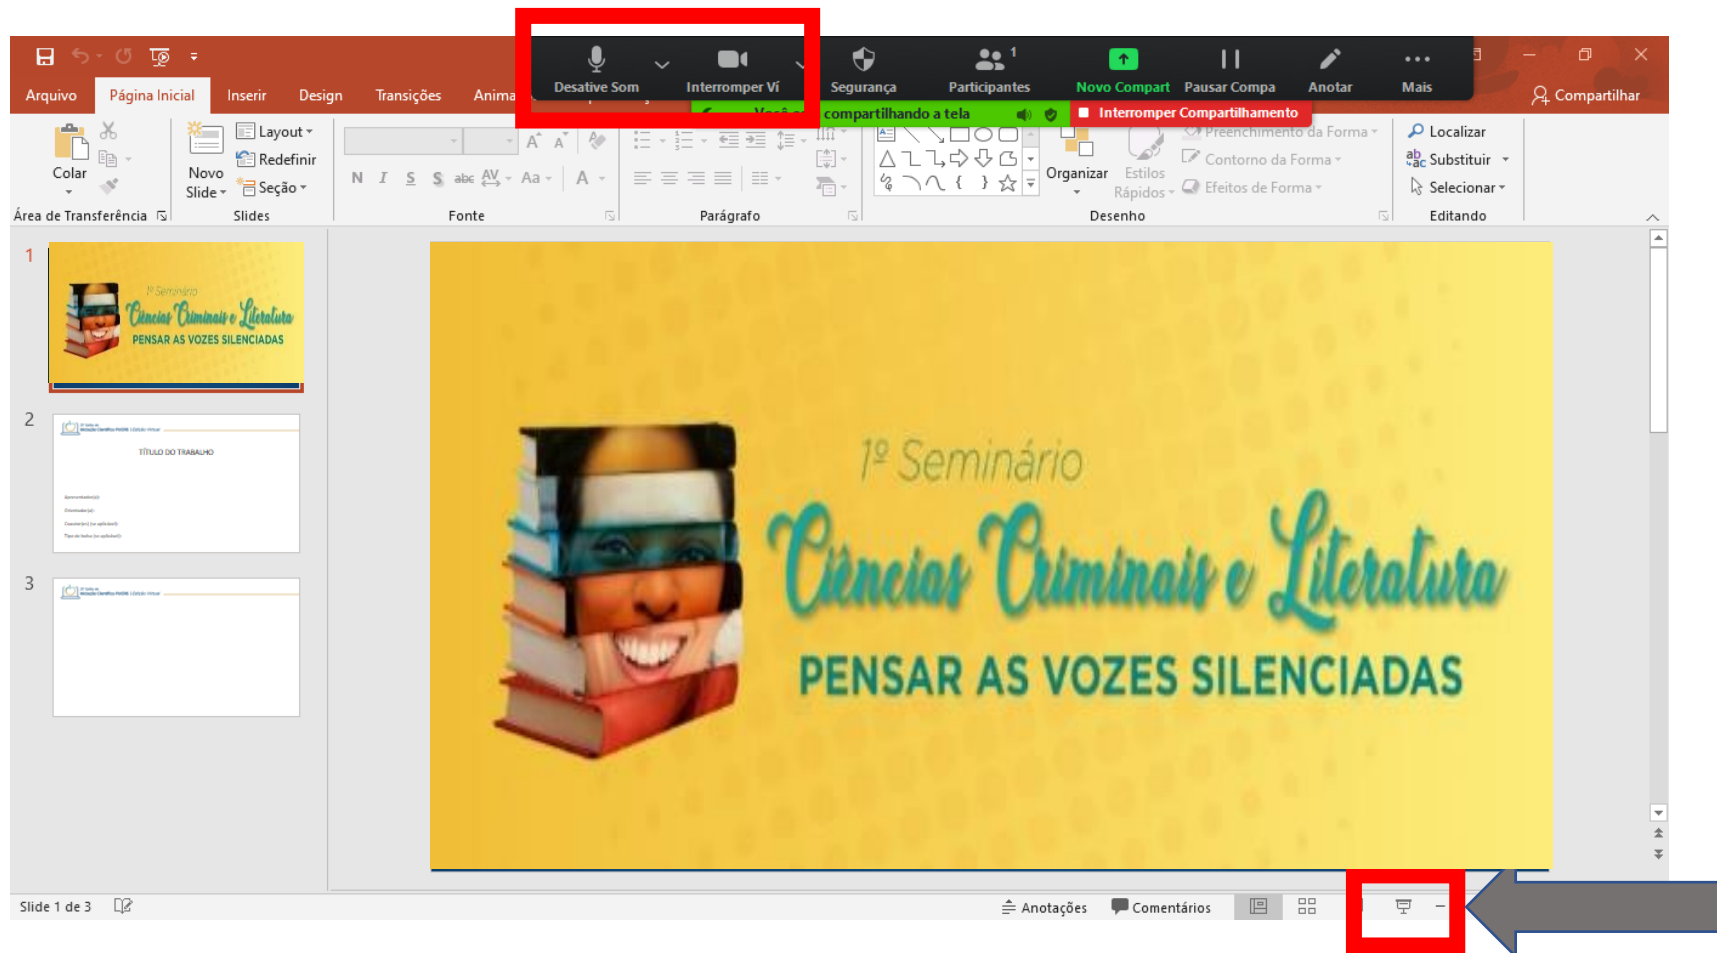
Desative Som
Interromper Ví
Segurança
Participantes 1
Novo Compart
Pausar Compa
Anotar
Mais

Arquivo Página Inicial Inserir Design Transições Anima
compartilhando a tela
Interromper Compartilhamento
Compartilhar

Colar
Área de Transferência
Novo Slide
Layout
Redefinir
Seção
Slides
N I S S abc AV Aa A
Fonte
Parágrafo
Organizar
Estilos Rápidos
Preenchimento da Forma
Contorno da Forma
Efeitos de Forma
Desenho
Localizar
Substituir
Selecionar
Editando

1
1º Seminário
Ciências Criminais e Literatura
PENSAR AS VOZES SILENCIADAS
2
TÍTULO DO TRABALHO
3

1º Seminário
Ciências Criminais e Literatura
PENSAR AS VOZES SILENCIADAS

Slide 1 de 3
Anotações
Comentários